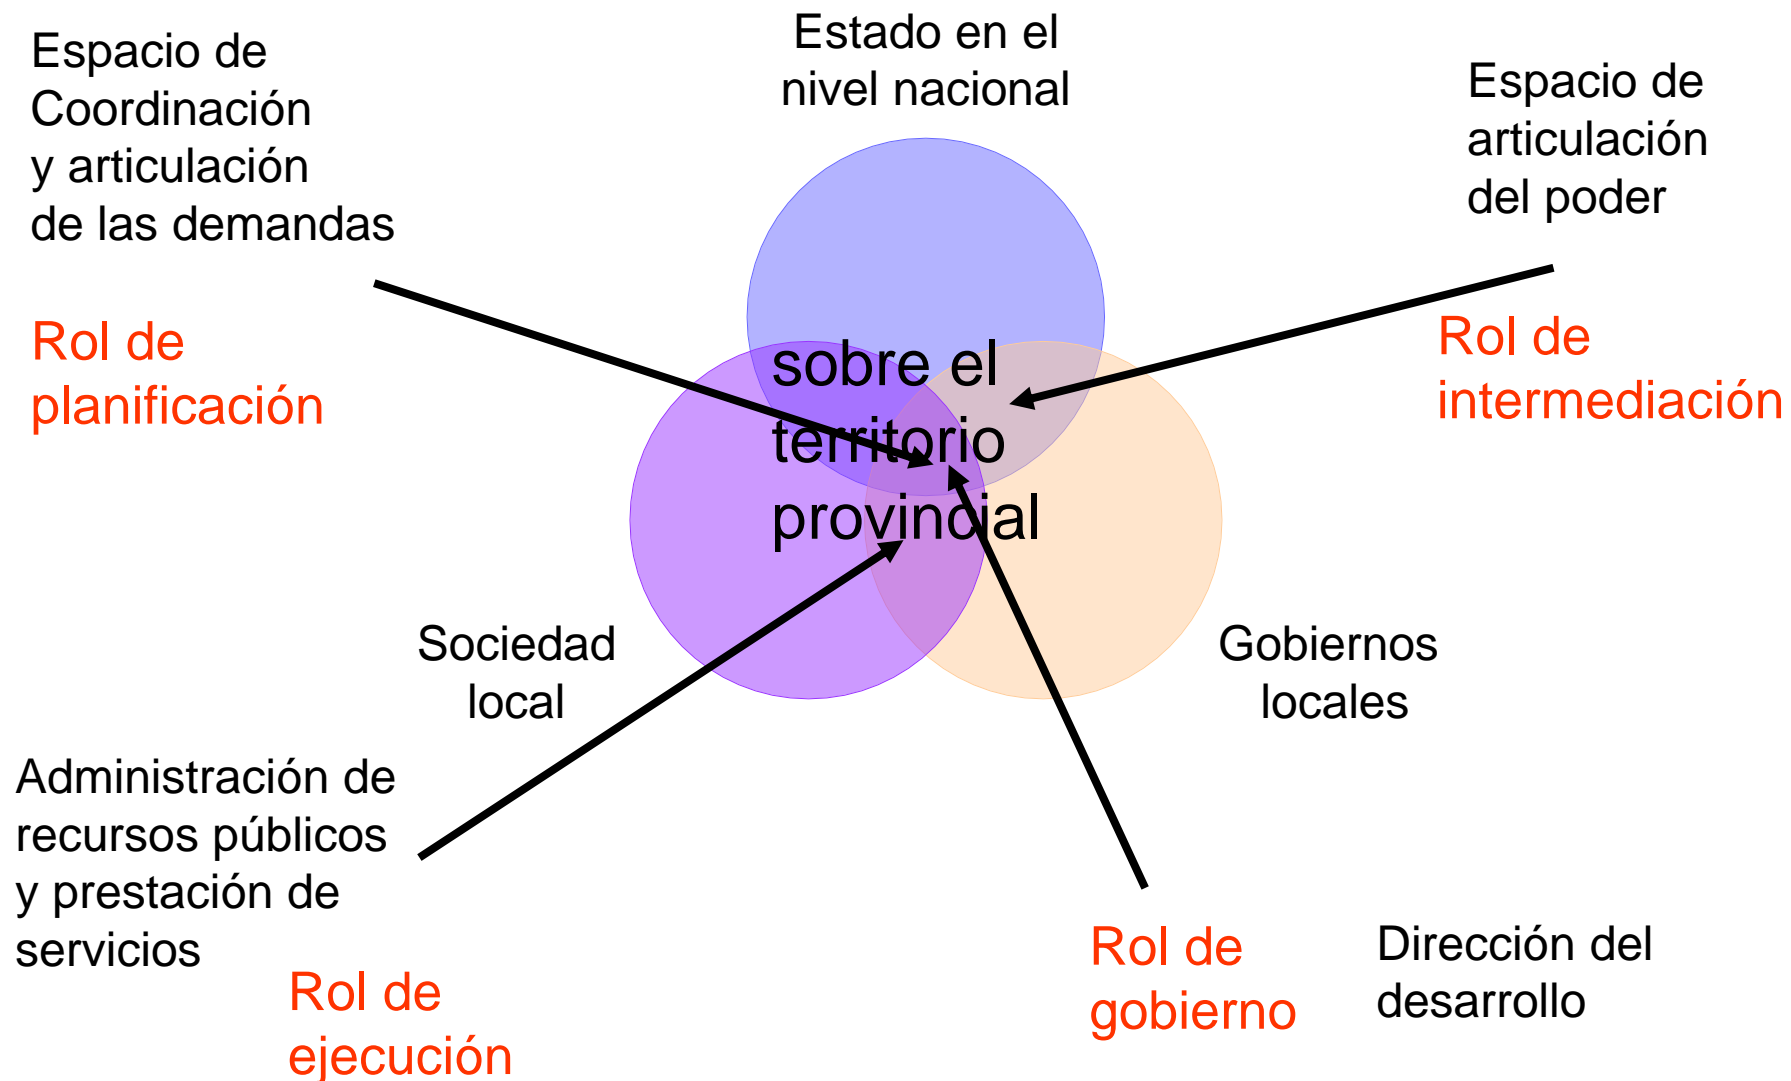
Espacio de Coordinación y articulación de las demandas

Rol de planificación

Estado en el nivel nacional

Espacio de articulación del poder

Rol de intermediación

sobre el territorio provincial

Sociedad local

Gobiernos locales

Administración de recursos públicos y prestación de servicios

Rol de ejecución

Rol de gobierno

Dirección del desarrollo